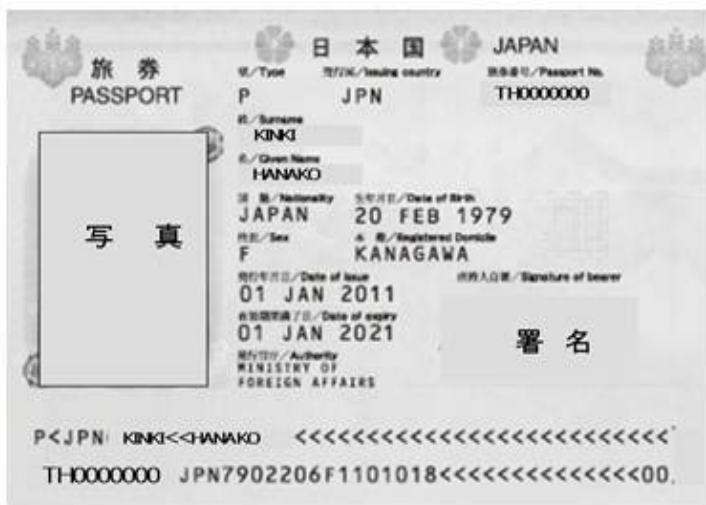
旅 券
PASSPORT

日 本 国 JAPAN

型/Type P
発行国/Issuing country JPN
旅券番号/Passport No. TH0000000

姓/Surname
KINKI

名/Given Name
HANAKO

国 籍/Nationality
JAPAN

生年月日/Date of Birth
20 FEB 1979

性別/Sex
F

本 籍/Registered Domicile
KANAGAWA

発行年月日/Date of issue
01 JAN 2011

所持人自署/Signature of bearer

有効期間満了日/Date of expiry
01 JAN 2021

発行官庁/Authority
MINISTRY OF
FOREIGN AFFAIRS

写 真

署 名

P<JPN KINKI<<HANAKO <<<<<<<<<<<<<<<<<<<<<<<<<<<

TH0000000 JPN7902206F1101018<<<<<<<<<<<<<<<00